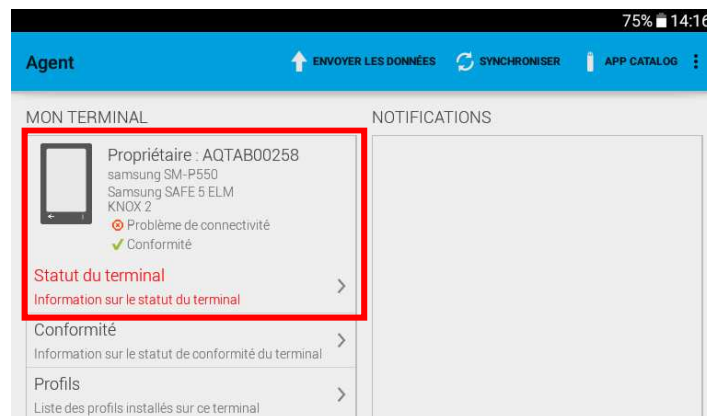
75% 14:16

Agent

ENVOYER LES DONNÉES

SYNCHRONISER

APP CATALOG

MON TERMINAL

Propriétaire : AQTAB00258
samsung SM-P550
Samsung SAFE 5 ELM
KNOX 2
Problème de connectivité
Conformité

Statut du terminal
Information sur le statut du terminal

Conformité
Information sur le statut de conformité du terminal

Profils
Liste des profils installés sur ce terminal

NOTIFICATIONS